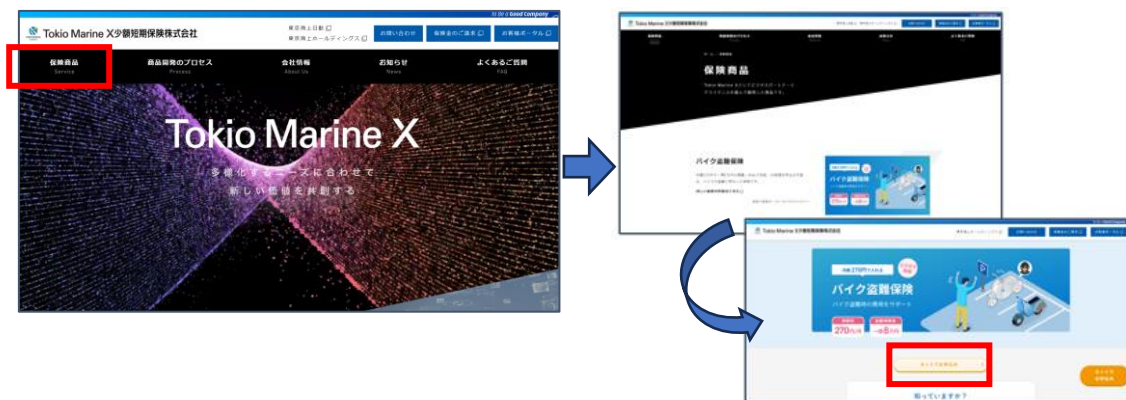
To Be a Good Company

Tokio Marine X少額短期保険株式会社

東京海上日動
東京海上ホールディングス

お問い合わせ
保険金のご請求
お客様ポータル

保険商品
Service

商品開発のプロセス
Process

会社情報
About Us

お知らせ
News

よくあるご質問
FAQ

Tokio Marine X

多様化するニーズに合わせて
新しい価値を共創する

Tokio Marine X少額短期保険株式会社

保険商品

バイク盗難保険

Tokio Marine X少額短期保険株式会社

バイク盗難保険

バイク盗難時の費用をサポート

270円/月

知っていますか？